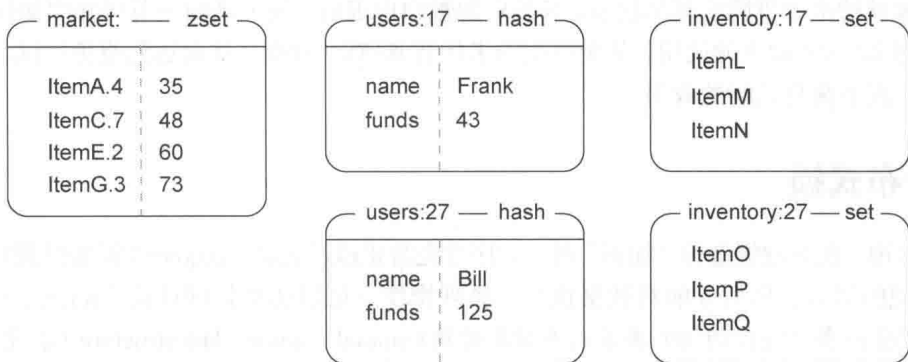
market: — zset

| | |
|---|---|
| ItemA.4 | 35 |
| ItemC.7 | 48 |
| ItemE.2 | 60 |
| ItemG.3 | 73 |

users:17 — hash

| | |
|---|---|
| name | Frank |
| funds | 43 |

inventory:17 — set

ItemL
ItemM
ItemN

users:27 — hash

| | |
|---|---|
| name | Bill |
| funds | 125 |

inventory:27 — set

ItemO
ItemP
ItemQ